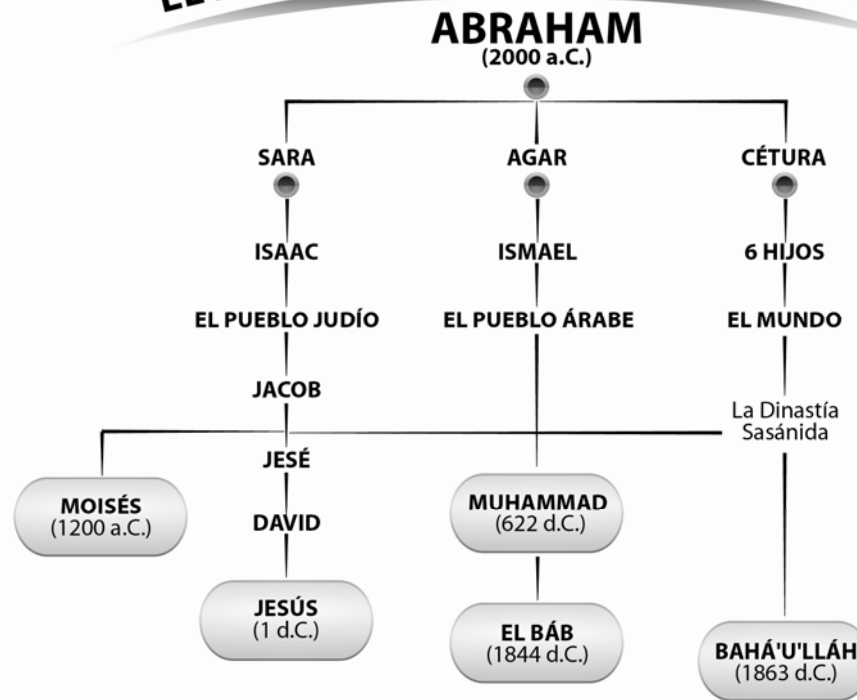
EL

ABRAHAM
(2000 a.C.)

SARA

AGAR

CÉTURA

ISAAC

ISMAEL

6 HIJOS

EL PUEBLO JUDÍO

EL PUEBLO ÁRABE

EL MUNDO

JACOB

La Dinastía Sasánida

JESÉ

DAVID

MOISÉS
(1200 a.C.)

MUHAMMAD
(622 d.C.)

JESÚS
(1 d.C.)

EL BÁB
(1844 d.C.)

BAHÁ'U'LLÁH
(1863 d.C.)